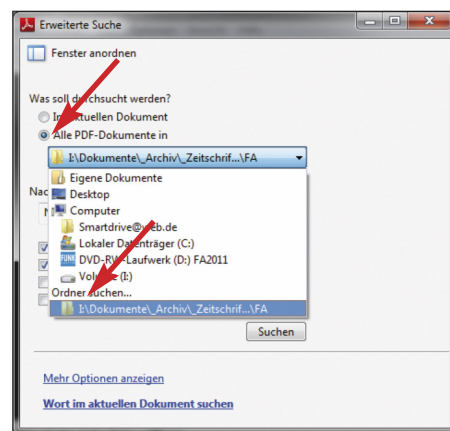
Erweiterte Suche

Fenster anordnen

Was soll d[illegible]rchsucht werden?

I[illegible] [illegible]tuellen Dokument

Alle PDF-Dokumente in

I:\Dokumente\_Archiv\_Zeitschrif...\FA

Eigene Dokumente

Desktop

Computer

Smartdrive@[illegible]eb.de

Lokaler Da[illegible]enträger (C:)

DVD-RW-Laufwerk (D:) FA2011

Vol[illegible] (I:)

Ordner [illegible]uchen...

I:\Dokumente\_Archiv\_Zeitschrif...\FA

Nac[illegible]

Suchen

Mehr Optionen anzeigen

Wort im aktuellen Dokument suchen